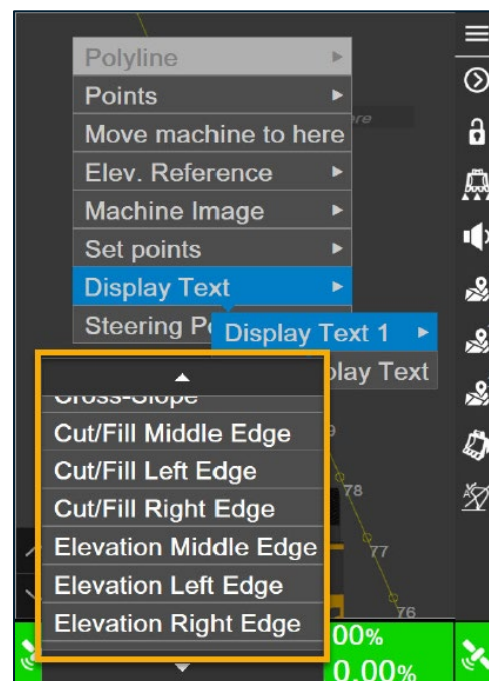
Polyline
Points
Move machine to here
Elev. Reference
Machine Image
Set points
Display Text
Steering P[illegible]
Display Text 1
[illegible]play Text
Cross-Slope
Cut/Fill Middle Edge
Cut/Fill Left Edge
Cut/Fill Right Edge
Elevation Middle Edge
Elevation Left Edge
Elevation Right Edge
78
77
76
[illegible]00%
0.00%